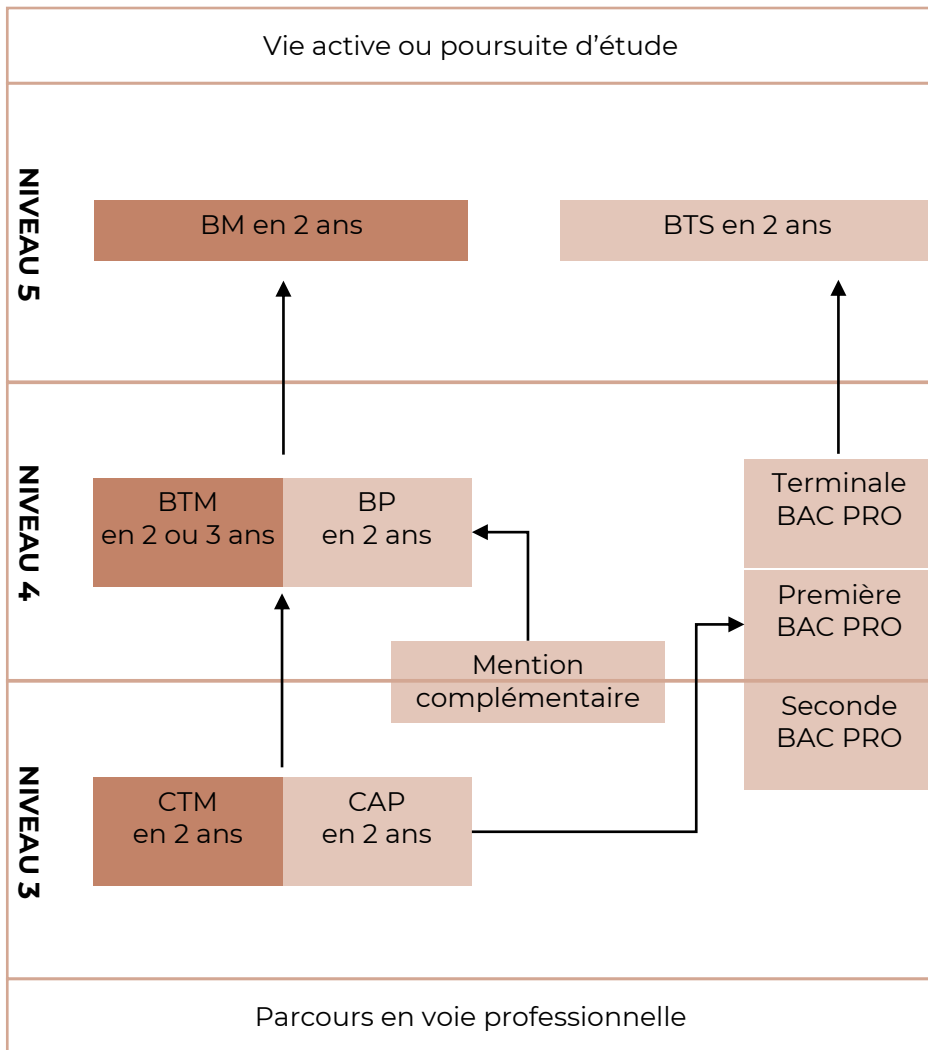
Vie active ou poursuite d'étude

NIVEAU 5

BM en 2 ans

BTS en 2 ans

NIVEAU 4

BTM en 2 ou 3 ans

BP en 2 ans

Terminale BAC PRO

Première BAC PRO

Mention complémentaire

Seconde BAC PRO

NIVEAU 3

CTM en 2 ans

CAP en 2 ans

Parcours en voie professionnelle